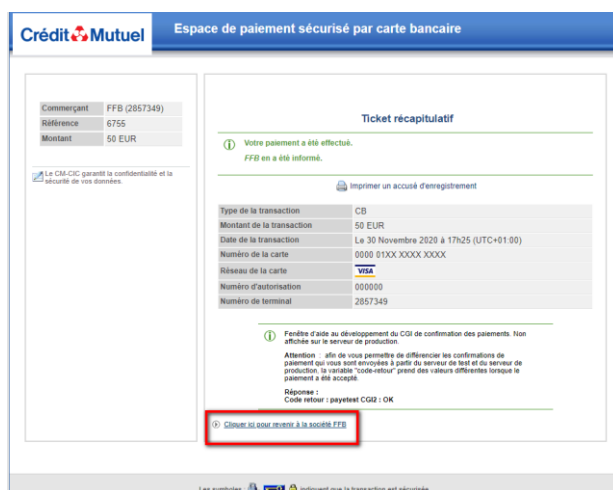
Crédit Mutuel

Espace de paiement sécurisé par carte bancaire

| Commerçant | FFB (2857349) |
|---|---|
| Référence | 6755 |
| Montant | 50 EUR |

Le CM-CIC garantit la confidentialité et la sécurité de vos données.

Ticket récapitulatif

Votre paiement a été effectué.

FFB en a été informé.

Imprimer un accusé d'enregistrement

| Type de la transaction | CB |
|---|---|
| Montant de la transaction | 50 EUR |
| Date de la transaction | Le 30 Novembre 2020 à 17h25 (UTC+01:00) |
| Numéro de la carte | 0000 01XX XXXX XXXX |
| Réseau de la carte | VISA |
| Numéro d'autorisation | 000000 |
| Numéro de terminal | 2857349 |

Fenêtre d'aide au développement du CGI de confirmation des paiements. Non affichée sur le serveur de production.

Attention : afin de vous permettre de différencier les confirmations de paiement qui vous sont envoyées à partir du serveur de test et du serveur de production, la variable "code-retour" prend des valeurs différentes lorsque le paiement a été accepté.

Réponse :
Code retour : payetest CGI2 : OK

Cliquer ici pour revenir à la société FFB

Les symboles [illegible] indiquent que la transaction est sécurisée.